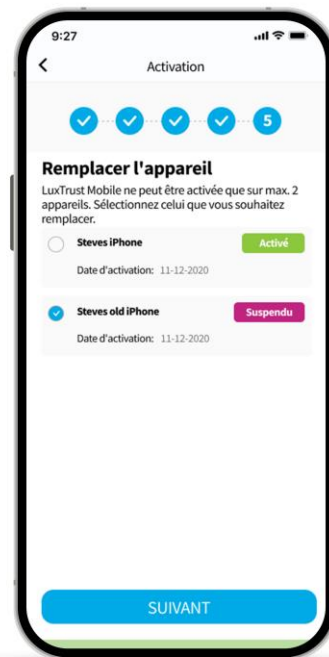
9:27

Activation

5

Remplacer l'appareil

LuxTrust Mobile ne peut être activée que sur max. 2 appareils. Sélectionnez celui que vous souhaitez remplacer.

Steves iPhone
Activé
Date d'activation: 11-12-2020

Steves old iPhone
Suspendu
Date d'activation: 11-12-2020

SUIVANT